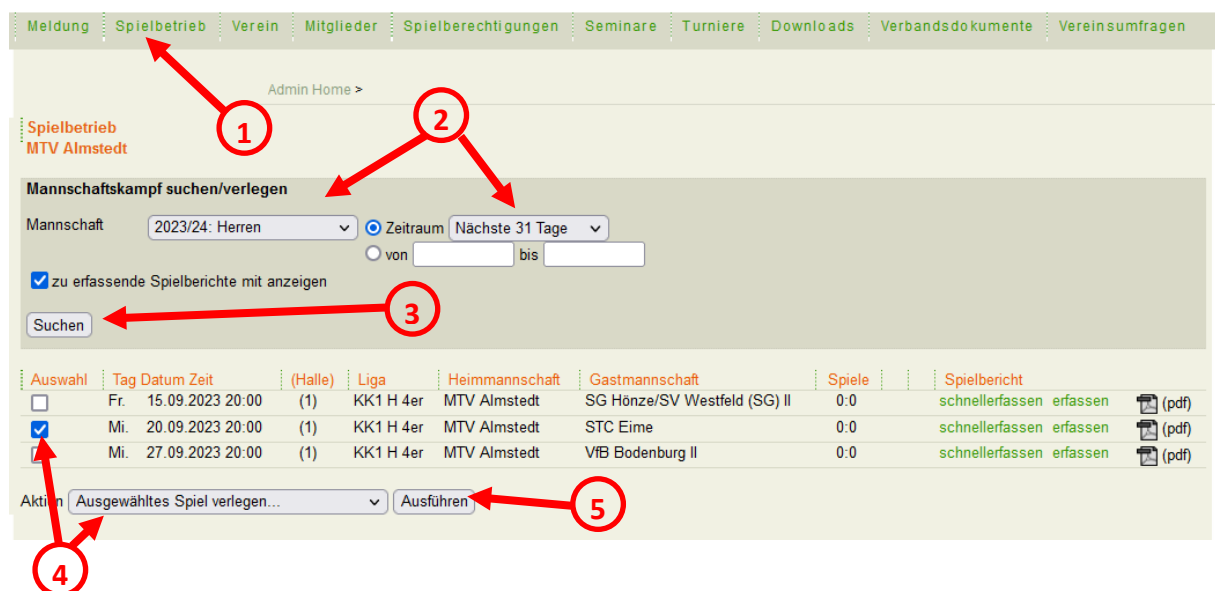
Meldung | Spielbetrieb | Verein | Mitglieder | Spielberechtigungen | Seminare | Turniere | Downloads | Verbandsdokumente | Vereinsumfragen

Admin Home >

Spielbetrieb
MTV Almstedt

1

2

Mannschaftskampf suchen/verlegen

Mannschaft 2023/24: Herren Zeitraum Nächste 31 Tage
von bis

zu erfassende Spielberichte mit anzeigen

Suchen

3

| Auswahl | Tag | Datum Zeit | (Halle) | Liga | Heimmannschaft | Gastmannschaft | Spiele | Spielbericht | | |
|---|---|---|---|---|---|---|---|---|---|---|
| | Fr. | 15.09.2023 20:00 | (1) | KK1 H 4er | MTV Almstedt | SG Hönze/SV Westfeld (SG) II | 0:0 | schnellerfassen | erfassen | (pdf) |
| | Mi. | 20.09.2023 20:00 | (1) | KK1 H 4er | MTV Almstedt | STC Eime | 0:0 | schnellerfassen | erfassen | (pdf) |
| | Mi. | 27.09.2023 20:00 | (1) | KK1 H 4er | MTV Almstedt | VfB Bodenburg II | 0:0 | schnellerfassen | erfassen | (pdf) |

Aktion Ausgewähltes Spiel verlegen... Ausführen

5

4